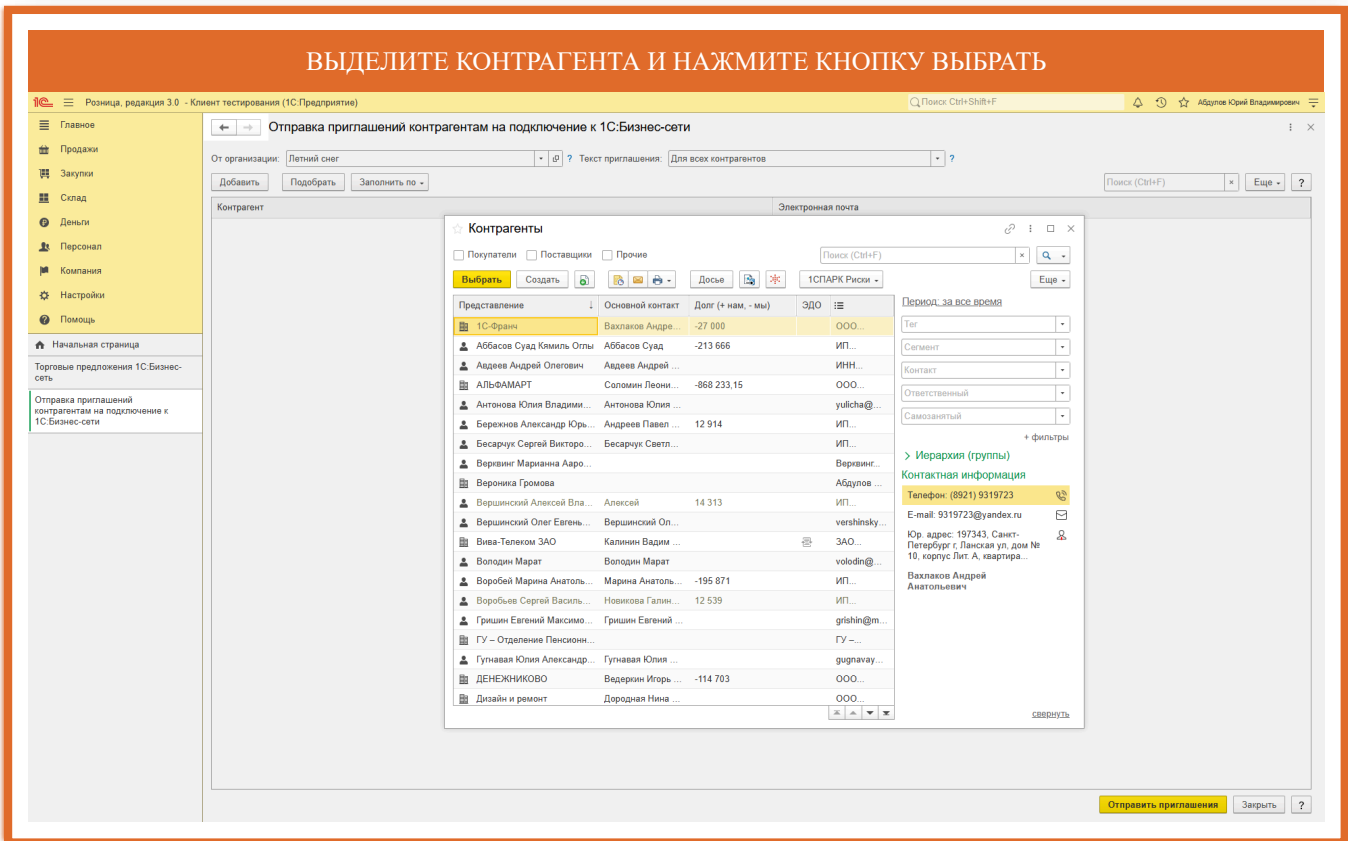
ВЫДЕЛИТЕ КОНТРАГЕНТА И НАЖМИТЕ КНОПКУ ВЫБРАТЬ

1С Розница, редакция 3.0 - Клиент тестирования (1С:Предприятие)
Поиск Ctrl+Shift+F
Абдулов Юрий Владимирович

Главное
Продажи
Закупки
Склад
Деньги
Персонал
Компания
Настройки
Помощь
Начальная страница
Торговые предложения 1С:Бизнес-сеть
Отправка приглашений контрагентам на подключение к 1С:Бизнес-сети

Отправка приглашений контрагентам на подключение к 1С:Бизнес-сети
От организации: Летний снег ? Текст приглашения: Для всех контрагентов ?
Добавить Подобрать Заполнить по
Поиск (Ctrl+F) Еще ?
Контрагент Электронная почта

Контрагенты
Покупатели Поставщики Прочие
Поиск (Ctrl+F)
Выбрать Создать Досье 1СПАРК Риски Еще

| Представление | Основной контакт | Долг (+ нам, - мы) | ЭДО | |
|---|---|---|---|---|
| 1С-Франч | Вахлаков Андре... | -27 000 | | ООО... |
| Аббасов Суад Кямиль Оглы | Аббасов Суад | -213 666 | | ИП... |
| Авдеев Андрей Олегович | Авдеев Андрей ... | | | ИНН... |
| АЛЬФАМАРТ | Соломин Леони... | -868 233,15 | | ООО... |
| Антонова Юлия Владими... | Антонова Юлия ... | | | yulicha@... |
| Бережнов Александр Юрь... | Андреев Павел ... | 12 914 | | ИП... |
| Бесарчук Сергей Викторо... | Бесарчук Светл... | | | ИП... |
| Верквинг Марианна Ааро... | | | | Верквинг... |
| Вероника Громова | | | | Абдулов ... |
| Вершинский Алексей Вла... | Алексей | 14 313 | | ИП... |
| Вершинский Олег Евгень... | Вершинский Ол... | | | vershinsky... |
| Вива-Телеком ЗАО | Калинин Вадим ... | | | ЗАО... |
| Володин Марат | Володин Марат | | | volodin@... |
| Воробей Марина Анатоль... | Марина Анатоль... | -195 871 | | ИП... |
| Воробьев Сергей Василь... | Новикова Галин... | 12 539 | | ИП... |
| Гришин Евгений Максимо... | Гришин Евгений ... | | | grishin@m... |
| ГУ – Отделение Пенсионн... | | | | ГУ –... |
| Гугнавая Юлия Александр... | Гугнавая Юлия ... | | | gugnavay... |
| ДЕНЕЖНИКОВО | Ведекин Игорь ... | -114 703 | | ООО... |
| Дизайн и ремонт | Дородная Нина ... | | | ООО... |

Период: за все время
Тег
Сегмент
Контакт
Ответственный
Самозанятый
+ фильтры
Иерархия (группы)
Контактная информация
Телефон: (8921) 9319723
E-mail: 9319723@yandex.ru
Юр. адрес: 197343, Санкт-Петербург г, Ланская ул, дом № 10, корпус Лит. А, квартира...
Вахлаков Андрей Анатольевич
свернуть

Отправить приглашения Закрыть ?